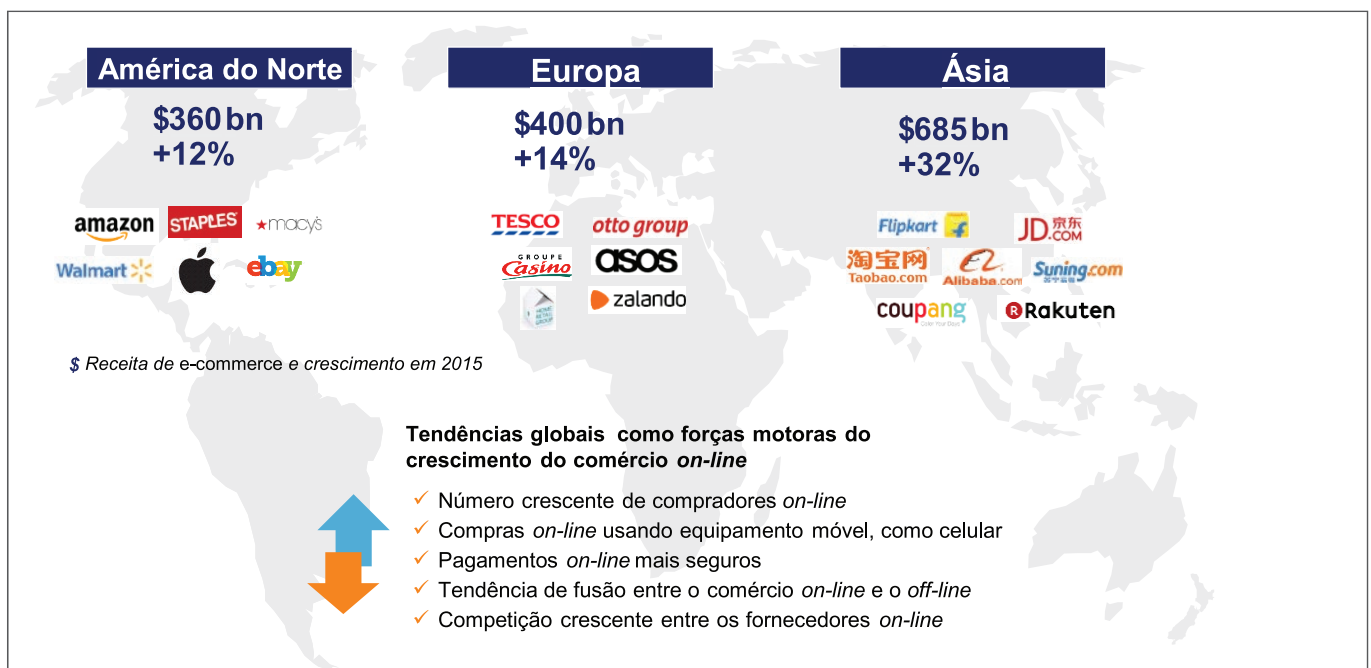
América do Norte

$360 bn
+12%

amazon STAPLES ★macys
Walmart ebay

Europa

$400 bn
+14%

TESCO otto group
GROUPE Casino asos
zalando

Ásia

$685 bn
+32%

Flipkart JD.COM 京东
淘宝网 Taobao.com Alibaba.com Suning.com
coupang Rakuten

$ Receita de e-commerce e crescimento em 2015

Tendências globais como forças motoras do crescimento do comércio on-line

✓ Número crescente de compradores on-line
✓ Compras on-line usando equipamento móvel, como celular
✓ Pagamentos on-line mais seguros
✓ Tendência de fusão entre o comércio on-line e o off-line
✓ Competição crescente entre os fornecedores on-line